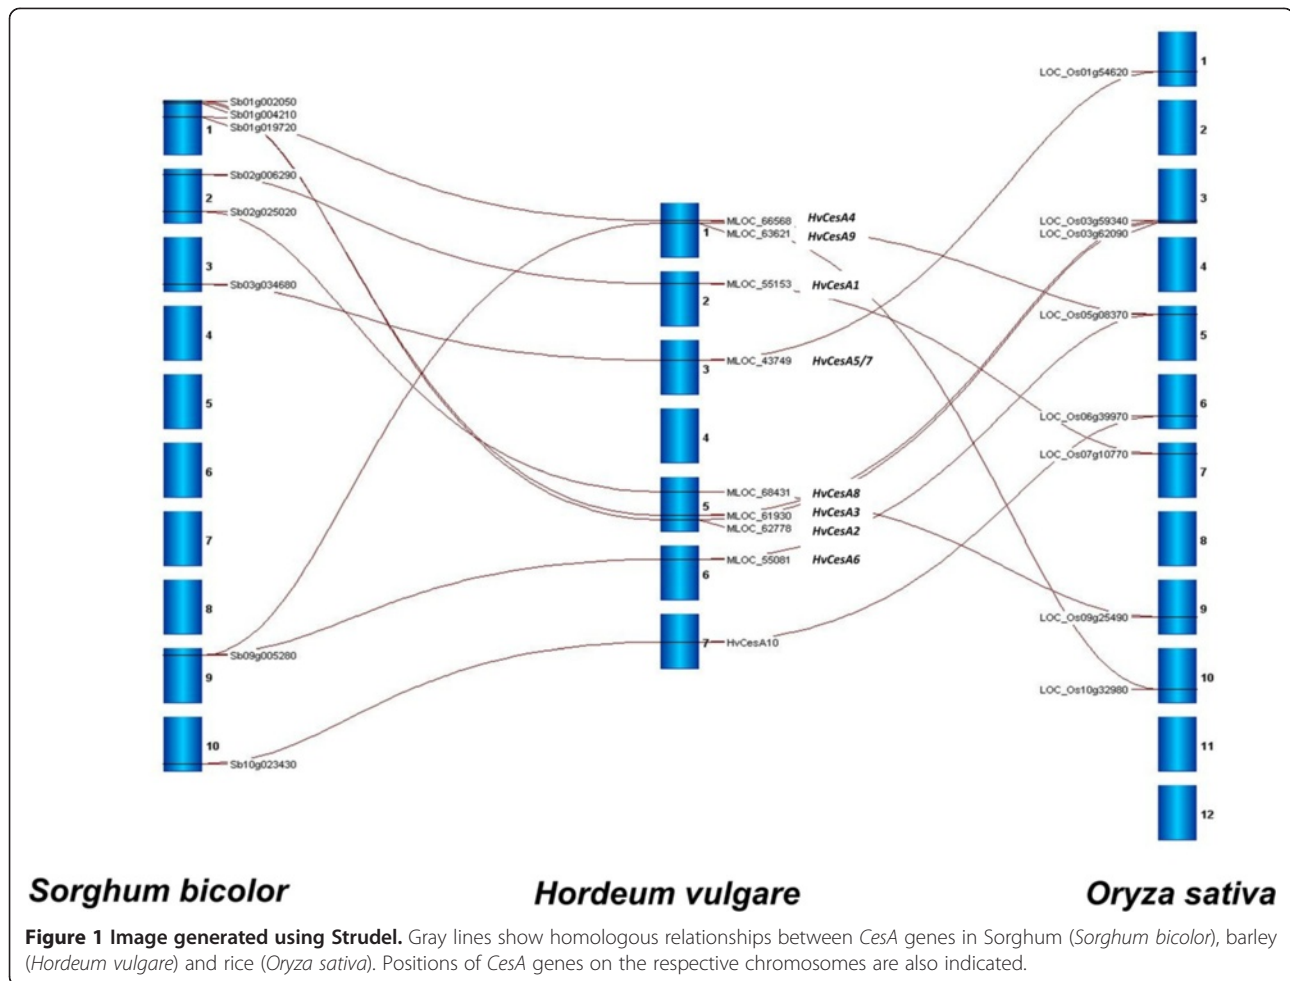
Sb01g002050
Sb01g004210
1 Sb01g019720
2 Sb02g006290
Sb02g025020
3 Sb03g034680
4
5
6
7
8
9 Sb09g005280
10 Sb10g023430

1 MLOC_66568 HvCesA4
MLOC_63621 HvCesA9
2 MLOC_55153 HvCesA1
3 MLOC_43749 HvCesA5/7
4
5 MLOC_68431 HvCesA8
MLOC_61930 HvCesA3
MLOC_62778 HvCesA2
6 MLOC_55081 HvCesA6
7 HvCesA10

LOC_Os01g54620 1
2
LOC_Os03g59340 3
LOC_Os03g62090
4
LOC_Os05g08370 5
LOC_Os06g39970 6
LOC_Os07g10770 7
8
LOC_Os09g25490 9
LOC_Os10g32980 10
11
12

Sorghum bicolor

Hordeum vulgare

Oryza sativa

**Figure 1 Image generated using Strudel.** Gray lines show homologous relationships between *CesA* genes in Sorghum (*Sorghum bicolor*), barley (*Hordeum vulgare*) and rice (*Oryza sativa*). Positions of *CesA* genes on the respective chromosomes are also indicated.